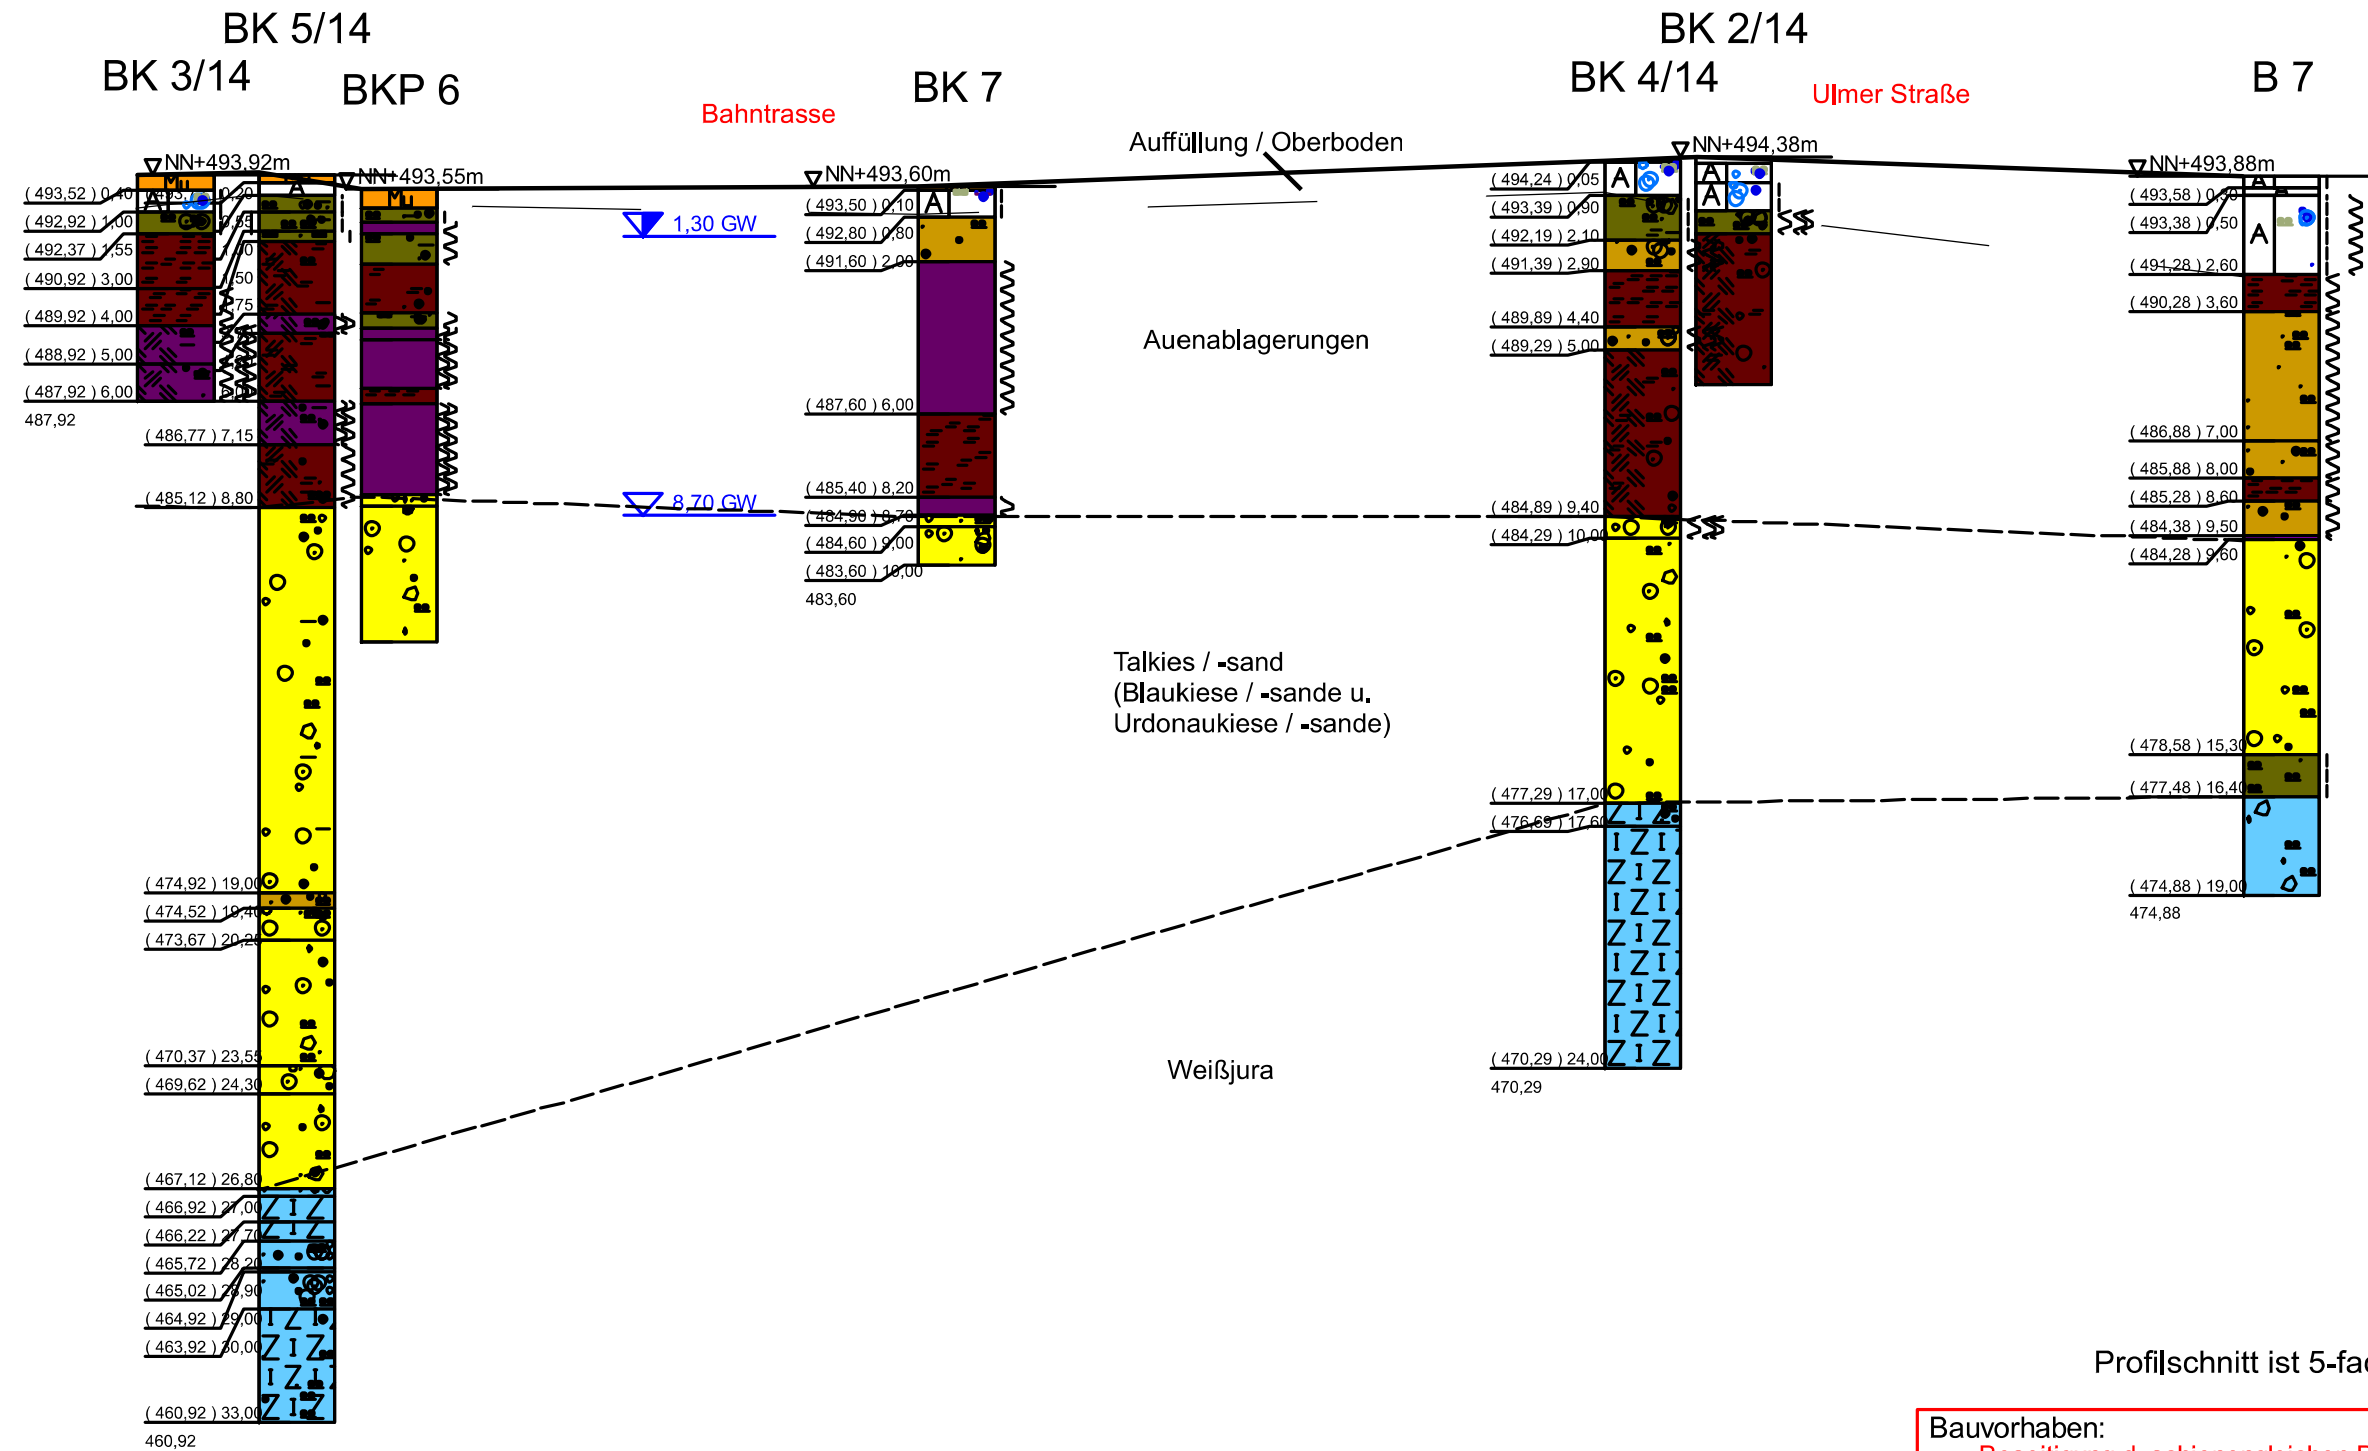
BK 5/14
BK 3/14
BKP 6
Bahntrasse
BK 7
BK 2/14
BK 4/14
Ulmer Straße
B 7

Auffüllung / Oberboden

NN+493,92m
NN+493,55m
NN+493,60m
NN+494,38m
NN+493,88m

( 493,52 ) 0,40
( 492,92 ) 1,00
( 492,37 ) 1,55
( 490,92 ) 3,00
( 489,92 ) 4,00
( 488,92 ) 5,00
( 487,92 ) 6,00
487,92

( 486,77 ) 7,15
( 485,12 ) 8,80

1,30 GW
8,70 GW

( 493,50 ) 0,10
( 492,80 ) 0,80
( 491,60 ) 2,00
( 487,60 ) 6,00
( 485,40 ) 8,20
( 484,90 ) 8,70
( 484,60 ) 9,00
( 483,60 ) 10,00
483,60

Auenablagerungen

( 494,24 ) 0,05
( 493,39 ) 0,90
( 492,19 ) 2,10
( 491,39 ) 2,90
( 489,89 ) 4,40
( 489,29 ) 5,00
( 484,89 ) 9,40
( 484,29 ) 10,00

( 493,58 ) 0,30
( 493,38 ) 0,50
( 491,28 ) 2,60
( 490,28 ) 3,60
( 486,88 ) 7,00
( 485,88 ) 8,00
( 485,28 ) 8,60
( 484,38 ) 9,50
( 484,28 ) 9,60

Talkies / -sand
(Blaukiese / -sande u.
Urdonaukiese / -sande)

( 478,58 ) 15,30
( 477,48 ) 16,40
( 477,29 ) 17,00
( 476,69 ) 17,60
( 474,88 ) 19,00
474,88

( 474,92 ) 19,00
( 474,52 ) 19,40
( 473,67 ) 20,25
( 470,37 ) 23,55
( 469,62 ) 24,30

Weißjura

( 470,29 ) 24,00
470,29

( 467,12 ) 26,80
( 466,92 ) 27,00
( 466,22 ) 27,70
( 465,72 ) 28,20
( 465,02 ) 28,90
( 464,92 ) 29,00
( 463,92 ) 30,00
( 460,92 ) 33,00
460,92

Profilschnitt ist 5-fa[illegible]

Bauvorhaben:
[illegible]